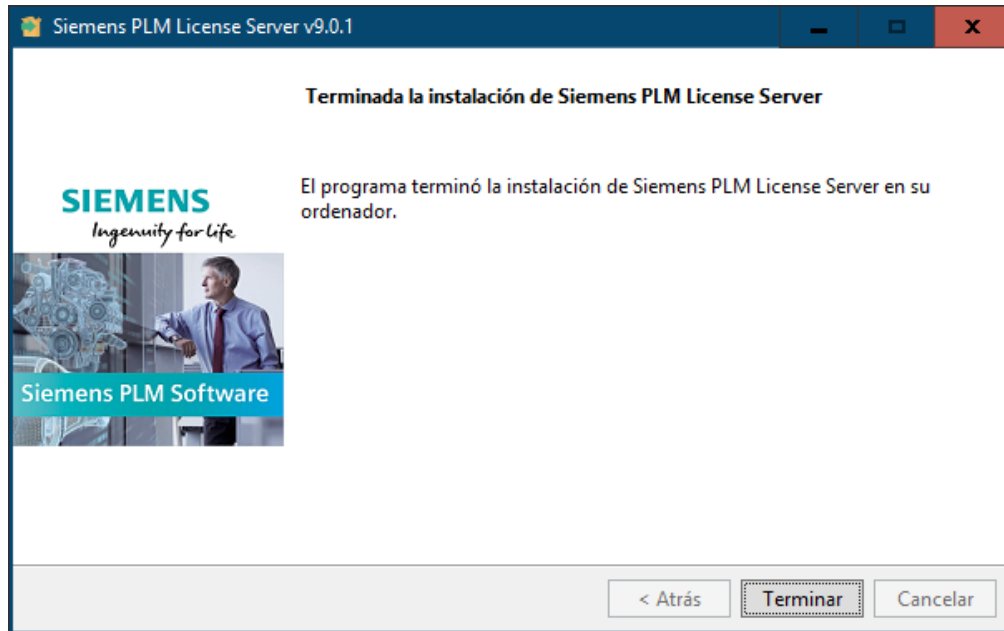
Siemens PLM License Server v9.0.1

Terminada la instalación de Siemens PLM License Server

SIEMENS
Ingenuity for life

Siemens PLM Software

El programa terminó la instalación de Siemens PLM License Server en su ordenador.

< Atrás Terminar Cancelar